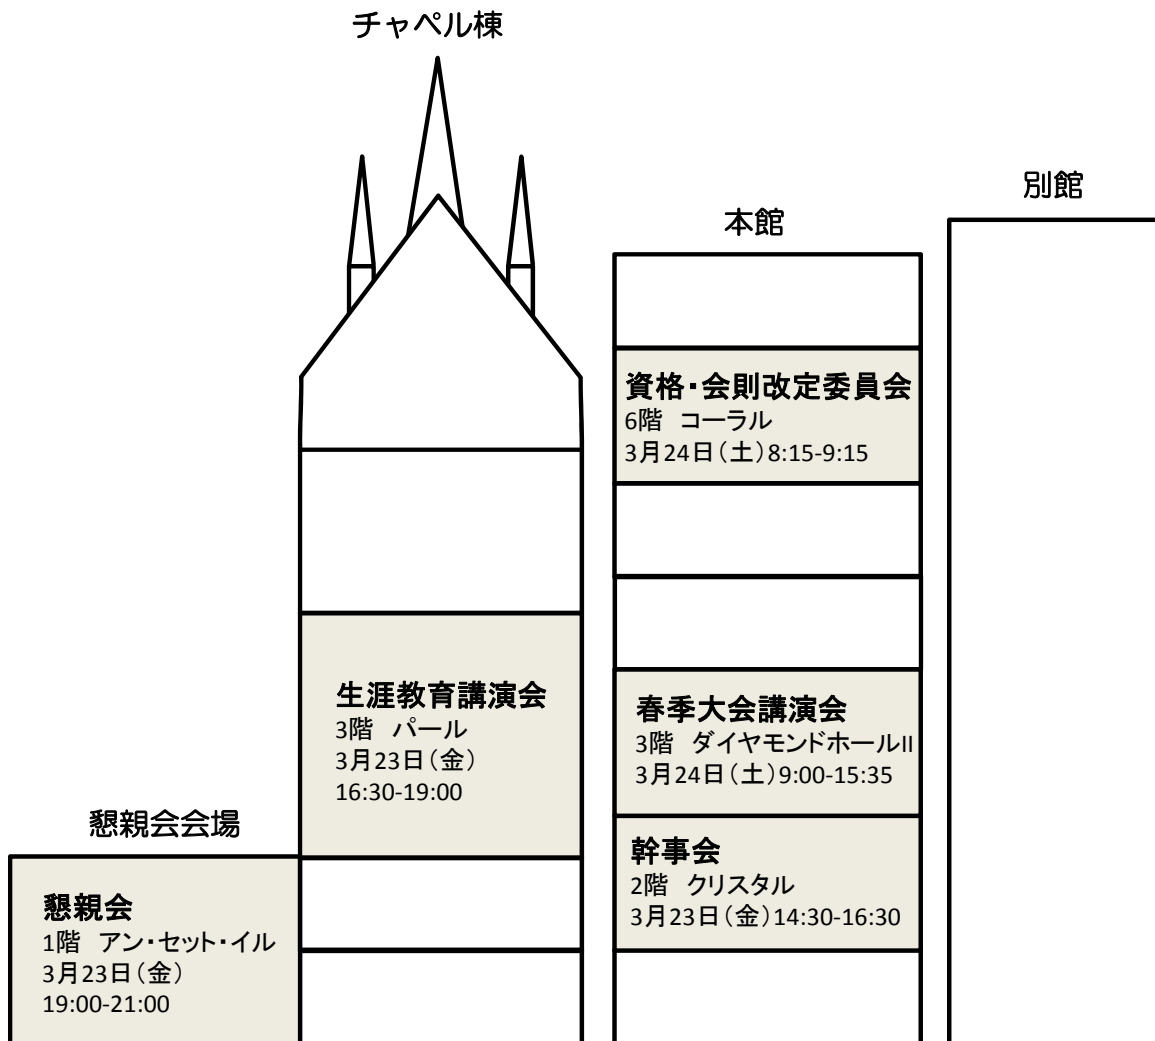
チャペル棟

別館

本館

資格・会則改定委員会
6階 コーラル
3月24日（土）8:15-9:15

生涯教育講演会
3階 パール
3月23日（金）
16:30-19:00

春季大会講演会
3階 ダイヤモンドホールII
3月24日（土）9:00-15:35

懇親会会場

幹事会
2階 クリスタル
3月23日（金）14:30-16:30

懇親会
1階 アン・セット・イル
3月23日（金）
19:00-21:00